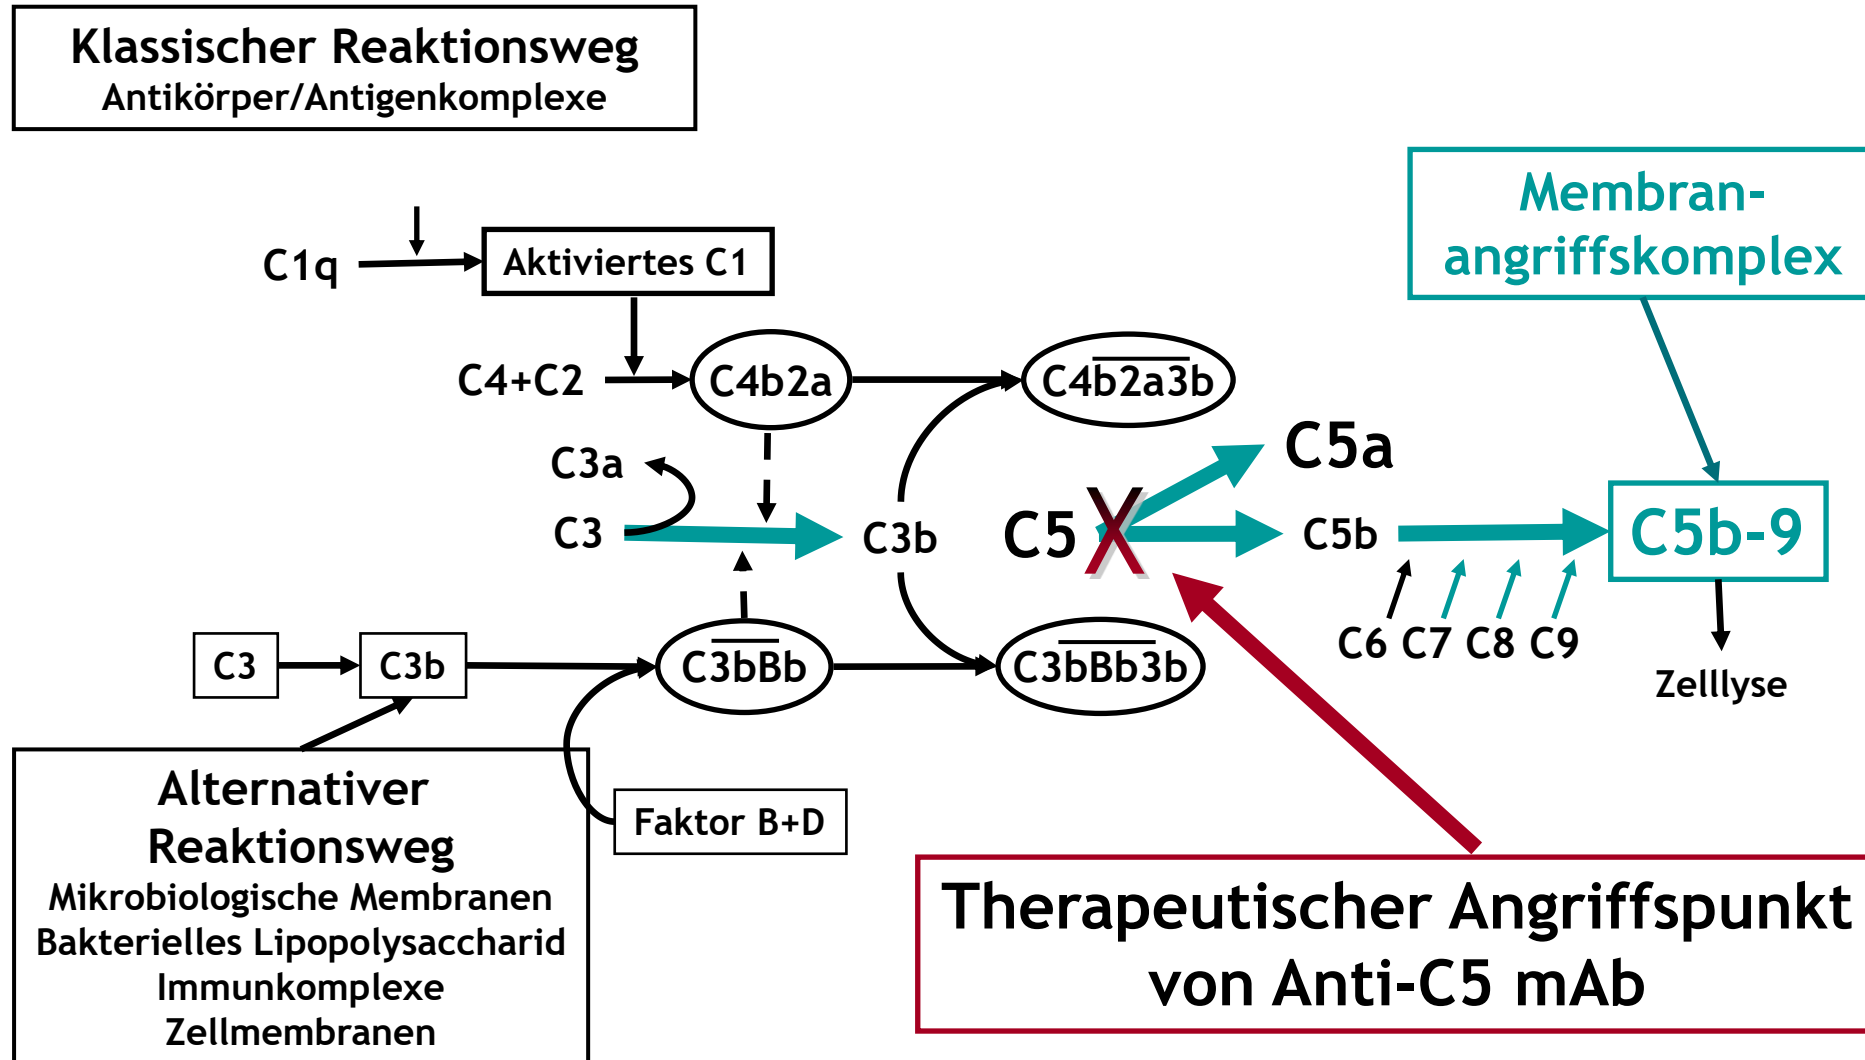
Klassischer Reaktionsweg
Antikörper/Antigenkomplexe

C1q

Aktiviertes C1

C4+C2

C4b2a

$C4\overline{b2a3b}$

C3a

C3

C3b

C5

X

C5a

C5b

Membran-angriffskomplex

C5b-9

C6 C7 C8 C9

Zelllyse

C3

C3b

$C\overline{3bBb}$

$C3\overline{bBb3b}$

Faktor B+D

Alternativer Reaktionsweg
Mikrobiologische Membranen
Bakterielles Lipopolysaccharid
Immunkomplexe
Zellmembranen

Therapeutischer Angriffspunkt von Anti-C5 mAb